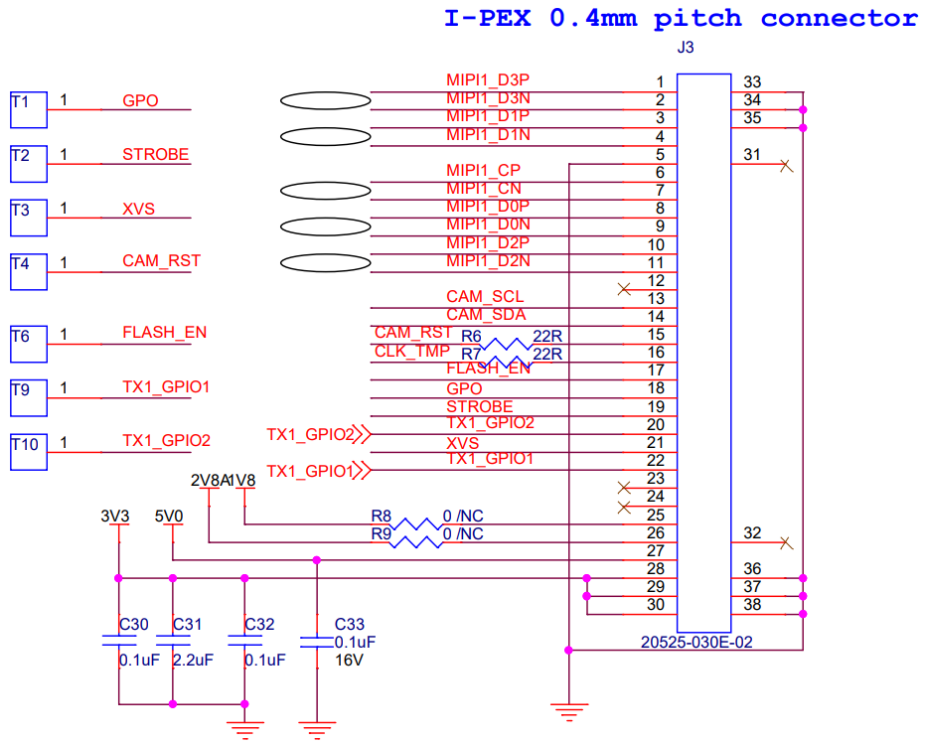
I-PEX 0.4mm pitch connector

J3

T1 1 GPO
T2 1 STROBE
T3 1 XVS
T4 1 CAM_RST
T6 1 FLASH_EN
T9 1 TX1_GPIO1
T10 1 TX1_GPIO2

MIPI1_D3P 1
MIPI1_D3N 2
MIPI1_D1P 3
MIPI1_D1N 4
5
MIPI1_CP 6
MIPI1_CN 7
MIPI1_D0P 8
MIPI1_D0N 9
MIPI1_D2P 10
MIPI1_D2N 11
12
13
CAM_SCL 14
CAM_SDA 15
CAM_RST R6 22R 15
CLK_TMP R7 22R 16
FLASH_EN 17
GPO 18
STROBE 19
TX1_GPIO2 20
XVS 21
TX1_GPIO1 22
23
24
25
26
27
28
29
30

33
34
35
31
32
36
37
38

TX1_GPIO2
TX1_GPIO1
2V8A 1V8
3V3 5V0
R8 0 /NC
R9 0 /NC

C30 0.1uF
C31 2.2uF
C32 0.1uF
C33 0.1uF 16V

20525-030E-02